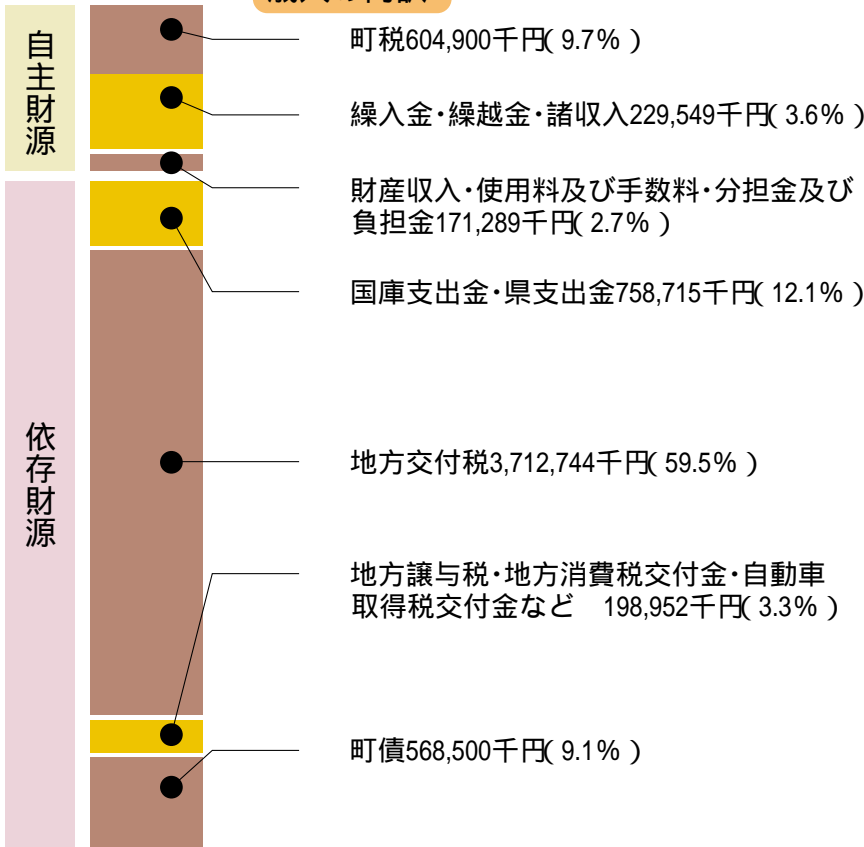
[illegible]

自主財源

町税604,900千円( 9.7% )

繰入金・繰越金・諸収入229,549千円( 3.6% )

財産収入・使用料及び手数料・分担金及び負担金171,289千円( 2.7% )

国庫支出金・県支出金758,715千円( 12.1% )

依存財源

地方交付税3,712,744千円( 59.5% )

地方譲与税・地方消費税交付金・自動車取得税交付金など 198,952千円( 3.3% )

町債568,500千円( 9.1% )